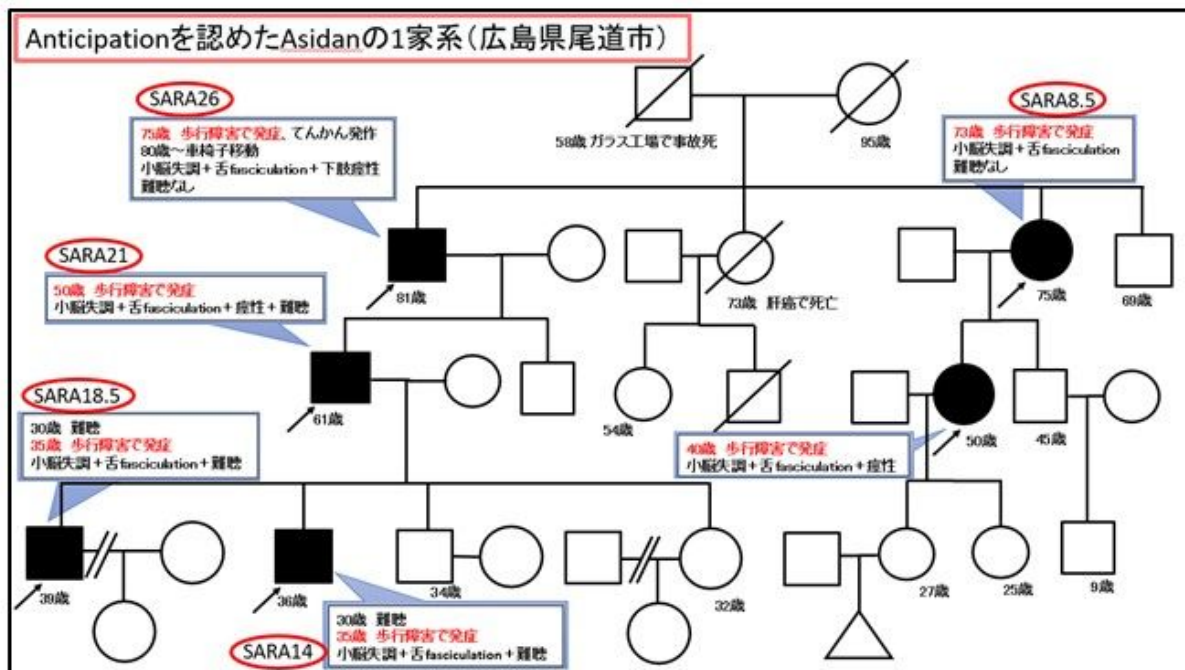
Anticipationを認めたAsidanの1家系（広島県尾道市）

58歳 ガラス工場で事故死

95歳

SARA26

75歳 歩行障害で発症、てんかん発作
80歳～車椅子移動
小脳失調＋舌fasciculation＋下肢痙性
難聴なし

SARA8.5

73歳 歩行障害で発症
小脳失調＋舌fasciculation
難聴なし

SARA21

50歳 歩行障害で発症
小脳失調＋舌fasciculation＋痙性＋難聴

81歳

73歳 肝癌で死亡

75歳

69歳

61歳

54歳

50歳

45歳

SARA18.5

30歳 難聴
35歳 歩行障害で発症
小脳失調＋舌fasciculation＋難聴

40歳 歩行障害で発症
小脳失調＋舌fasciculation＋痙性

39歳

36歳

34歳

32歳

27歳

25歳

9歳

SARA14

30歳 難聴
35歳 歩行障害で発症
小脳失調＋舌fasciculation＋難聴